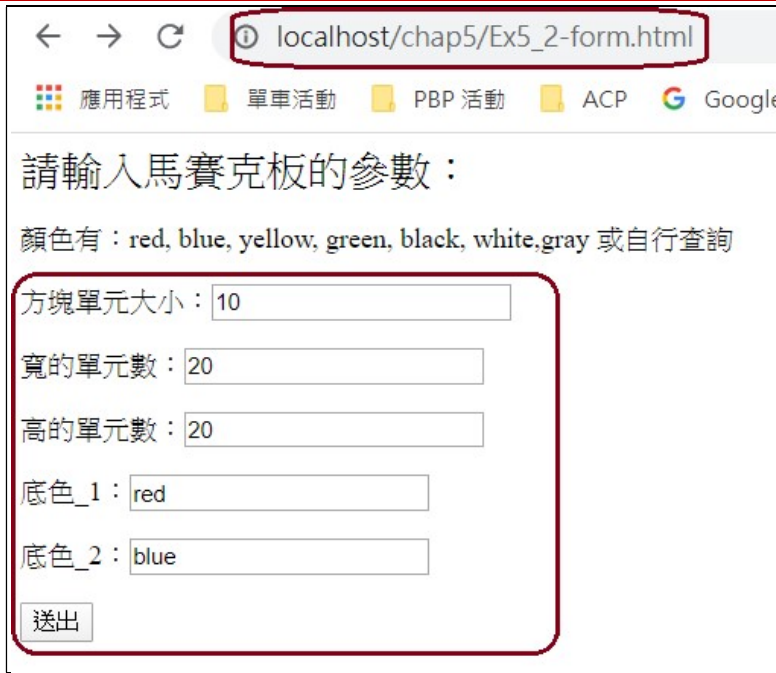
localhost/chap5/Ex5_2-form.html

應用程式 單車活動 PBP 活動 ACP Google

請輸入馬賽克板的參數：

顏色有：red, blue, yellow, green, black, white,gray 或自行查詢

方塊單元大小：10

寬的單元數：20

高的單元數：20

底色_1：red

底色_2：blue

送出